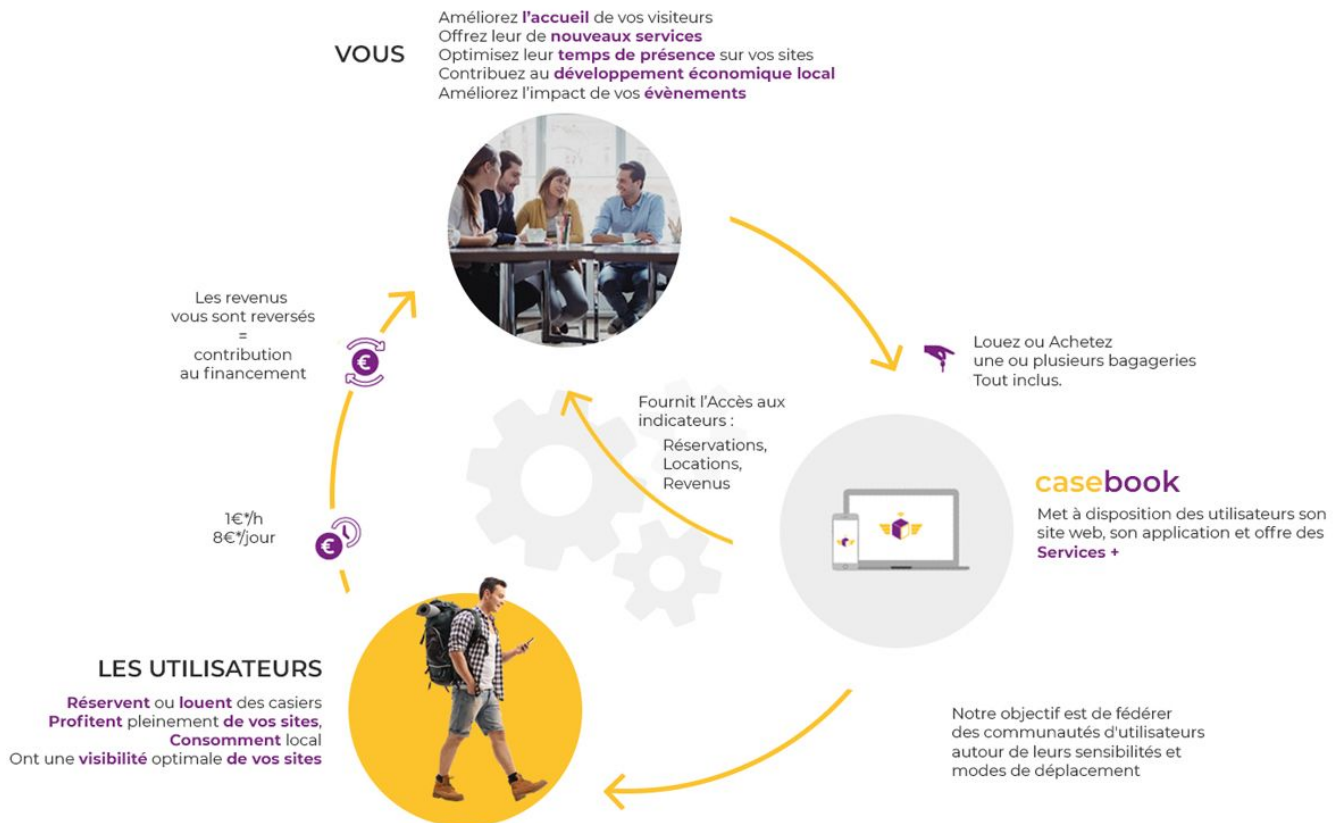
VOUS

Améliorez l'accueil de vos visiteurs
Offrez leur de nouveaux services
Optimisez leur temps de présence sur vos sites
Contribuez au développement économique local
Améliorez l'impact de vos évènements

Louez ou Achetez
une ou plusieurs bagageries
Tout inclus.

Les revenus
vous sont reversés
=
contribution
au financement

Fournit l'Accès aux indicateurs :
Réservations,
Locations,
Revenus

casebook

Met à disposition des utilisateurs son site web, son application et offre des Services +

1€*/h
8€*/jour

LES UTILISATEURS

Réservent ou louent des casiers
Profitent pleinement de vos sites,
Consomment local
Ont une visibilité optimale de vos sites

Notre objectif est de fédérer
des communautés d'utilisateurs
autour de leurs sensibilités et
modes de déplacement